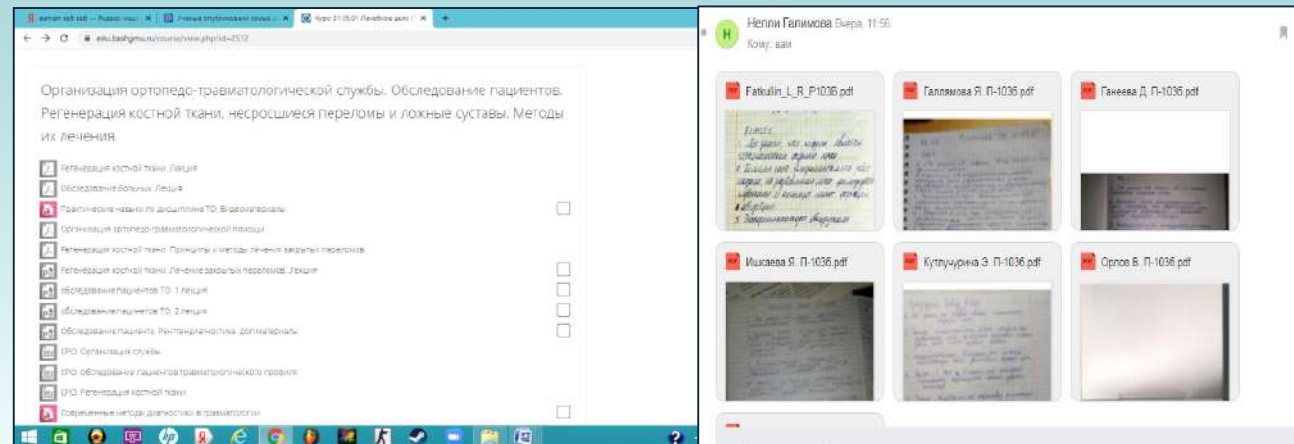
edu.bashgmu.ru/course/view.php?id=2512

Организация ортопедо-травматологической службы. Обследование пациентов. Регенерация костной ткани, несросшиеся переломы и ложные суставы. Методы их лечения.

Регенерация костной ткани. Лекция
Обследование больных. Лекция
Практические навыки по дисциплине ТО. Видеоматериалы
Организация ортопедо-травматологической помощи
Регенерация костной ткани. Принципы и методы лечения закрытых переломов
Регенерация костной ткани. Лечение закрытых переломов. Лекция
Обследование пациентов ТО. 1 лекция
Обследование пациентов ТО. 2 лекция
Обследование пациента. Рентгенодиагностика. Доп материалы
СРО. Организация службы
СРО. Обследование пациентов травматологического профиля
СРО. Регенерация костной ткани
Современные методы диагностики в травматологии

Нелли Галимова Вчера, 11:56
Кому: вам

Fatkulin_L_R_P103б.pdf
Галлямова Я. П-103б.pdf
Ганеева Д. П-103б.pdf
Ишкаева Я. П-103б.pdf
Кутлучурина Э. П-103б.pdf
Орлов В. П-103б.pdf